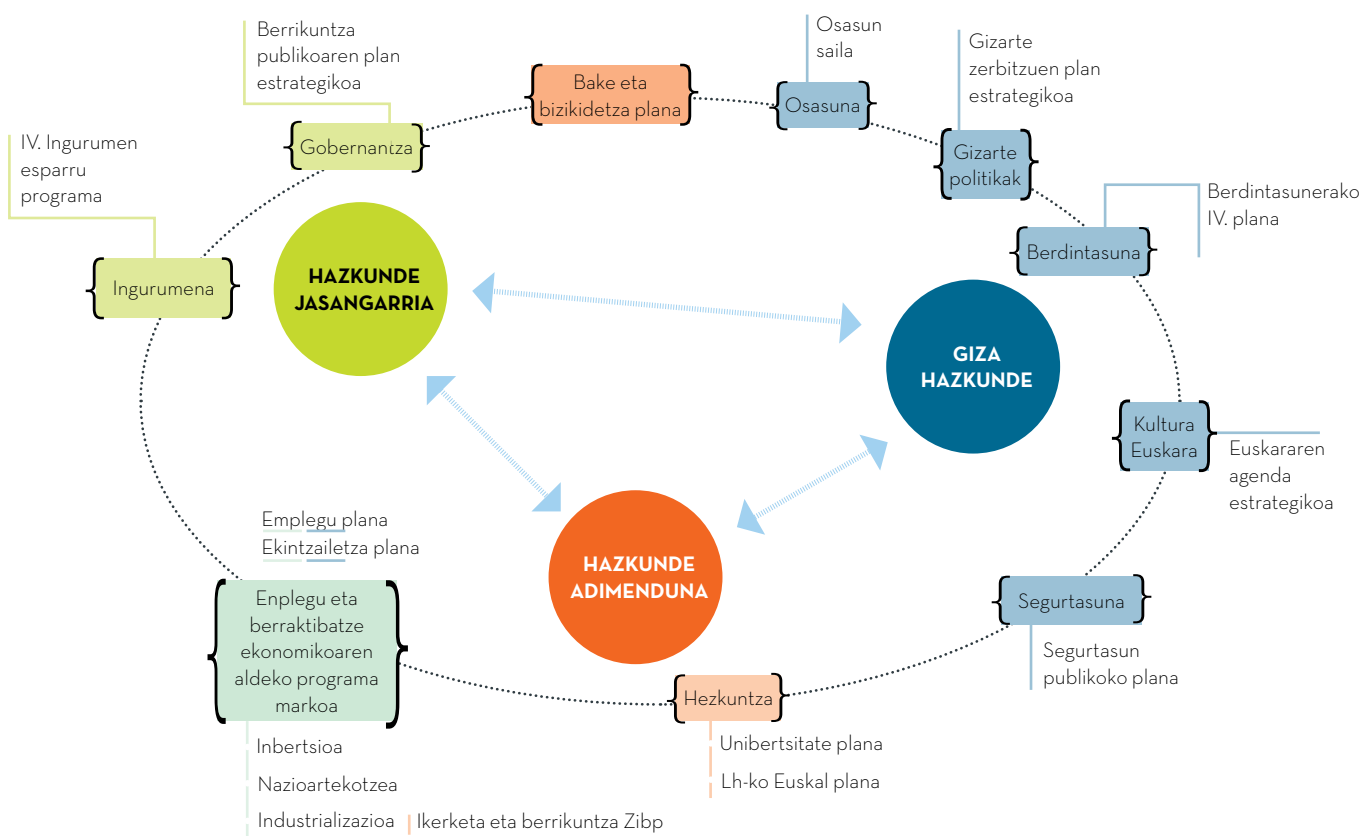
Berrikuntza publikoaren plan estrategikoa

Osasun saila

Gizarte zerbitzuen plan estrategikoa

Bake eta bizikidetza plana

Osasuna

Gobernantza

IV. Ingurumen esparru programa

Gizarte politikak

Berdintasunerako IV. plana

Berdintasuna

Ingurumena

HAZKUNDE JASANGARRIA

GIZA HAZKUNDE

Kultura Euskara

Euskararen agenda estrategikoa

Emplegu plana

Ekintzailetza plana

HAZKUNDE ADIMENDUNA

Segurtasuna

Enplegu eta berraktibatze ekonomikoaren aldeko programa markoa

Segurtasun publikoko plana

Hezkuntza

Inbertsioa

Unibertsitate plana

Nazioartekotzea

Lh-ko Euskal plana

Industrializazioa

Ikerketa eta berrikuntza Zibp